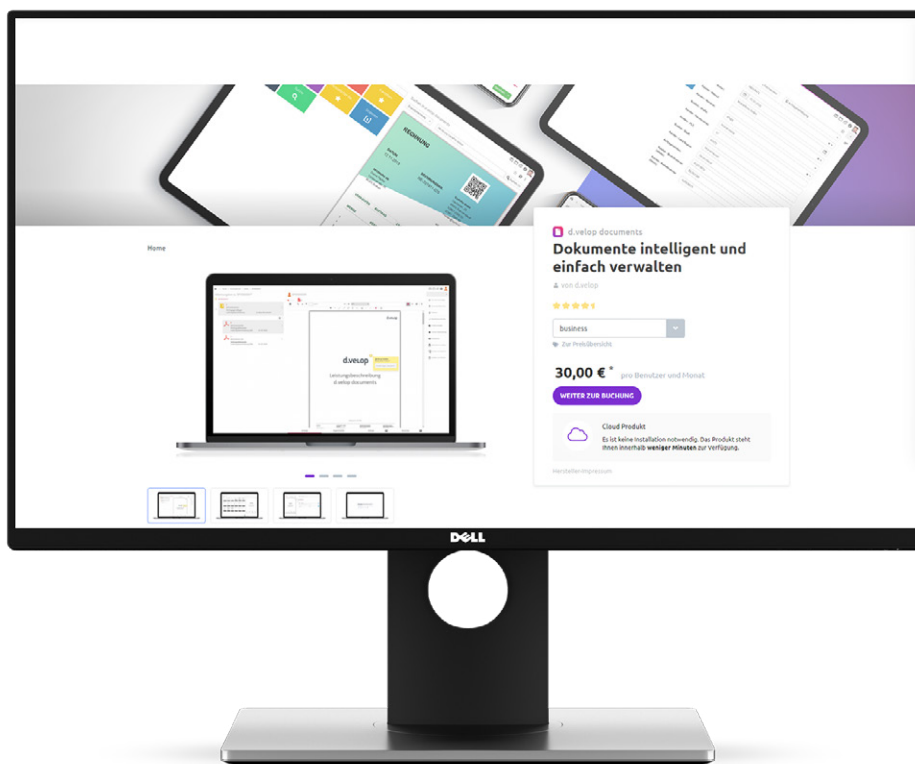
Home

d.velop documents

Dokumente intelligent und einfach verwalten

von d.velop

business

Zur Preisübersicht

30,00 € * pro Benutzer und Monat

WEITER ZUR BUCHUNG

Cloud Produkt

Es ist keine Installation notwendig. Das Produkt steht Ihnen innerhalb weniger Minuten zur Verfügung.

Hersteller-Impressum

d.velop

Leistungsbeschreibung d.velop documents

RECHNUNG

DELL